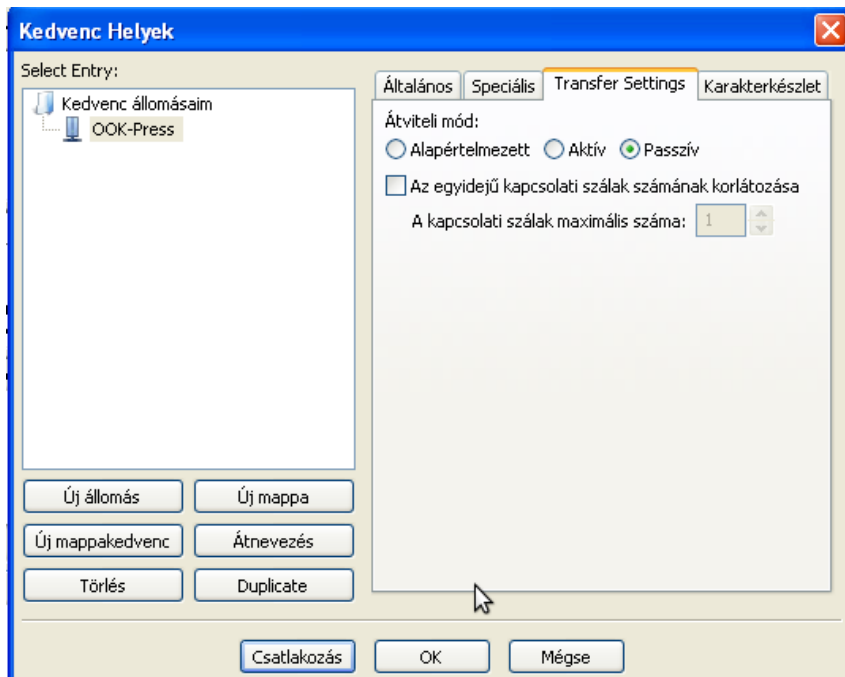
Kedvenc Helyek

Select Entry:

Kedvenc állomásaim
OOK-Press

Általános | Speciális | Transfer Settings | Karakterkészlet

Átviteli mód:
Alapértelmezett
Aktív
Passzív

Az egyidejű kapcsolati szálak számának korlátozása
A kapcsolati szálak maximális száma: 1

Új állomás
Új mappa
Új mappakedvenc
Átnevezés
Törlés
Duplicate

Csatlakozás
OK
Mégse